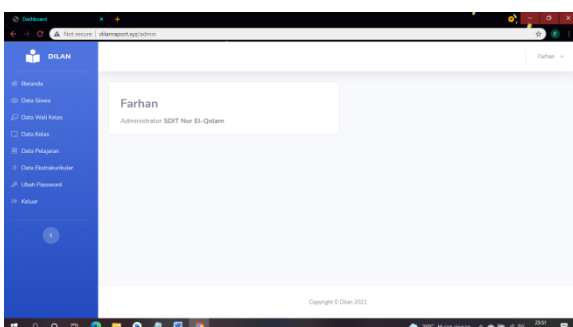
Dashboard

Not secure | dilanraport.xyz/admin

DILAN

Farhan

Beranda
Data Siswa
Data Wali Kelas
Data Kelas
Data Pelajaran
Data Ekstrakurikuler
Ubah Password
Keluar

Farhan
Administrator SDIT Nur El-Qolam

Copyright © Dilan 2021

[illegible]
23:51